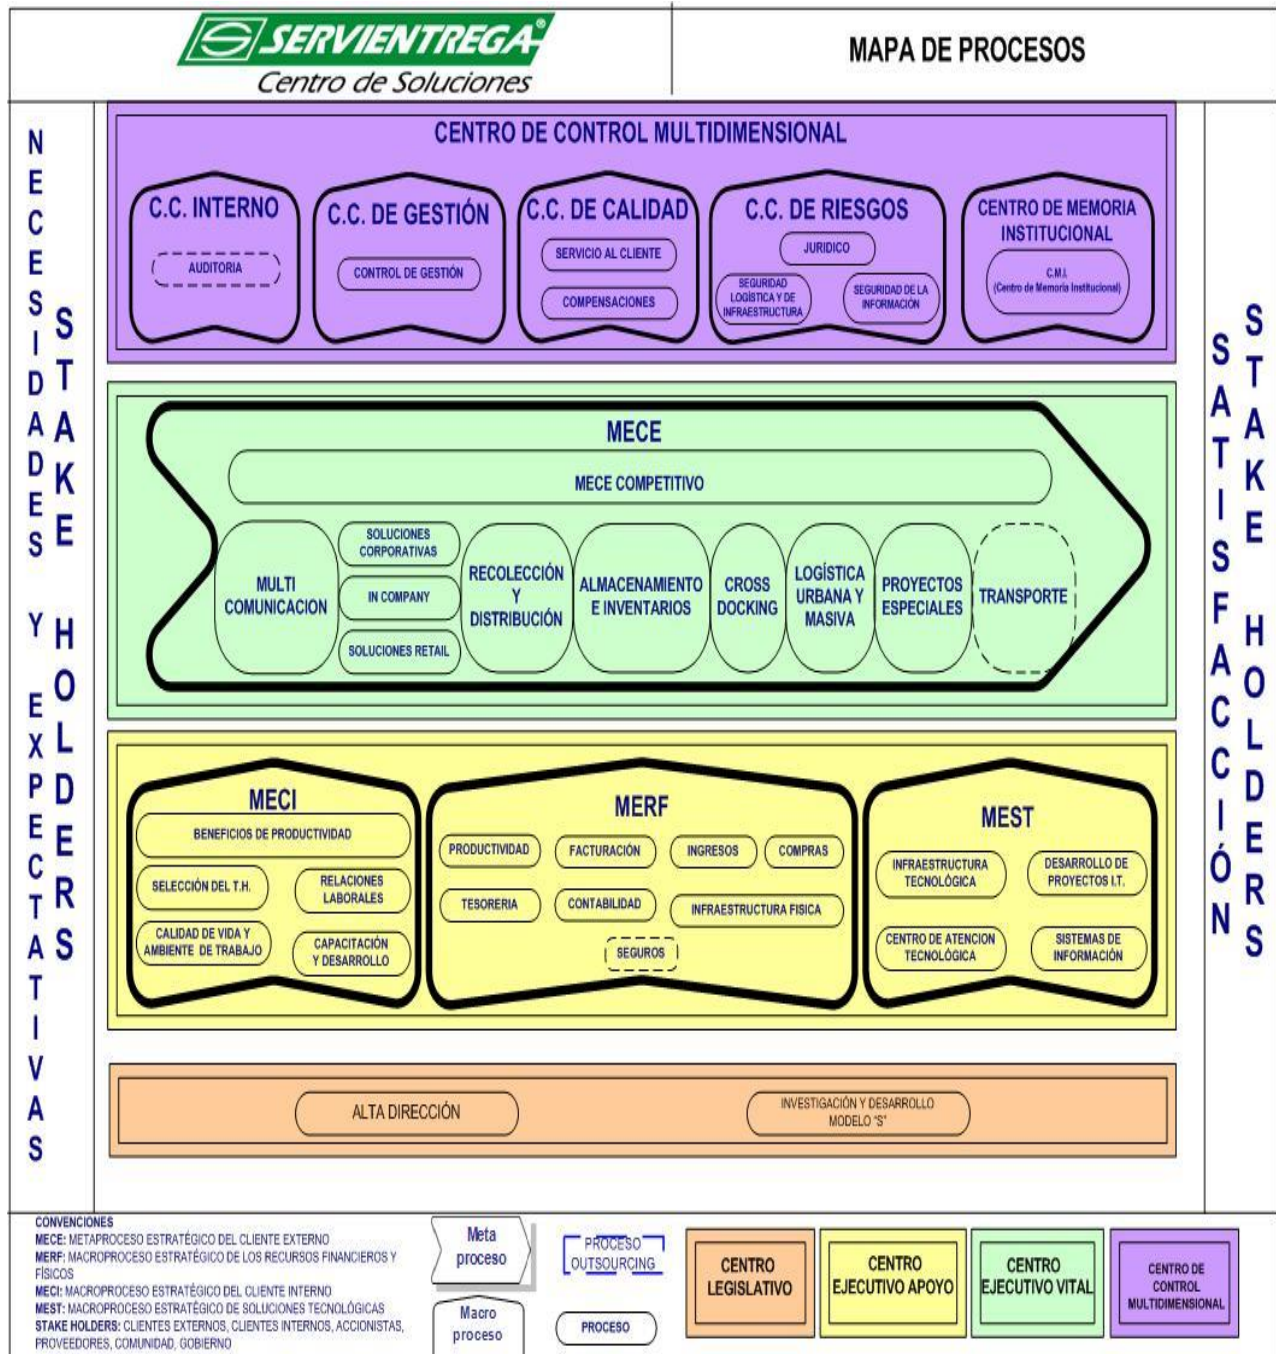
SERVIENTREGA®
Centro de Soluciones

MAPA DE PROCESOS

NECESIDADES Y EXPECTATIVAS

STAKE HOLDERS

CENTRO DE CONTROL MULTIDIMENSIONAL

C.C. INTERNO
AUDITORIA

C.C. DE GESTIÓN
CONTROL DE GESTIÓN

C.C. DE CALIDAD
SERVICIO AL CLIENTE
COMPENSACIONES

C.C. DE RIESGOS
JURIDICO
SEGURIDAD LOGÍSTICA Y DE INFRAESTRUCTURA
SEGURIDAD DE LA INFORMACIÓN

CENTRO DE MEMORIA INSTITUCIONAL
C.M.I. (Centro de Memoria Institucional)

MECE
MECE COMPETITIVO
MULTI COMUNICACION
SOLUCIONES CORPORATIVAS
IN COMPANY
SOLUCIONES RETAIL
RECOLECCIÓN Y DISTRIBUCIÓN
ALMACENAMIENTO E INVENTARIOS
CROSS DOCKING
LOGÍSTICA URBANA Y MASIVA
PROYECTOS ESPECIALES
TRANSPORTE

MECI
BENEFICIOS DE PRODUCTIVIDAD
SELECCIÓN DEL T.H.
RELACIONES LABORALES
CALIDAD DE VIDA Y AMBIENTE DE TRABAJO
CAPACITACIÓN Y DESARROLLO

MERF
PRODUCTIVIDAD
FACTURACIÓN
INGRESOS
COMPRAS
TESORERIA
CONTABILIDAD
INFRAESTRUCTURA FISICA
SEGUROS

MEST
INFRAESTRUCTURA TECNOLÓGICA
DESARROLLO DE PROYECTOS I.T.
CENTRO DE ATENCION TECNOLÓGICA
SISTEMAS DE INFORMACIÓN

ALTA DIRECCIÓN
INVESTIGACIÓN Y DESARROLLO MODELO "S"

SATISFACCIÓN

STAKE HOLDERS

CONVENCIONES
MECE: METAPROCESO ESTRATÉGICO DEL CLIENTE EXTERNO
MERF: MACROPROCESO ESTRATÉGICO DE LOS RECURSOS FINANCIEROS Y FÍSICOS
MECI: MACROPROCESO ESTRATÉGICO DEL CLIENTE INTERNO
MEST: MACROPROCESO ESTRATÉGICO DE SOLUCIONES TECNOLÓGICAS
STAKE HOLDERS: CLIENTES EXTERNOS, CLIENTES INTERNOS, ACCIONISTAS, PROVEEDORES, COMUNIDAD, GOBIERNO

Meta proceso
Macro proceso
PROCESO OUTSOURCING
PROCESO

CENTRO LEGISLATIVO
CENTRO EJECUTIVO APOYO
CENTRO EJECUTIVO VITAL
CENTRO DE CONTROL MULTIDIMENSIONAL